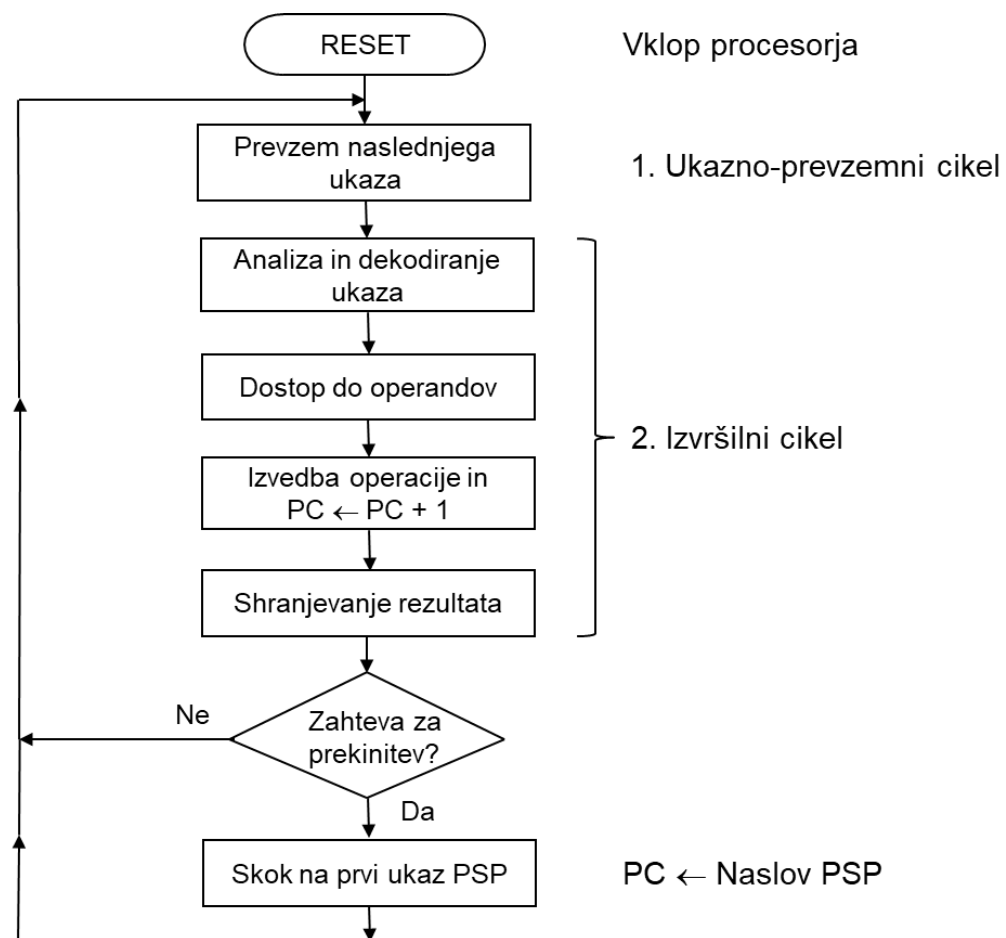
RESET

Vklop procesorja

Prevzem naslednjega ukaza

1. Ukazno-prevzemni cikel

Analiza in dekodiranje ukaza

Dostop do operandov

Izvedba operacije in PC $\leftarrow$ PC + 1

Shranjevanje rezultata

2. Izvršilni cikel

Ne

Zahteva za prekinitev?

Da

Skok na prvi ukaz PSP

PC $\leftarrow$ Naslov PSP